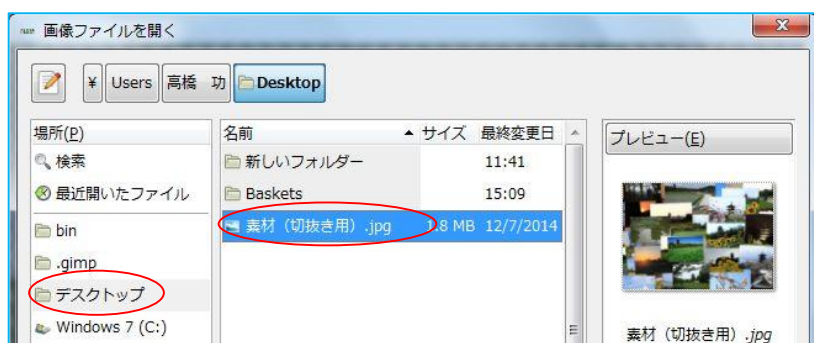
画像ファイルを開く

¥ Users 高橋 功 Desktop

場所(P)
検索
最近開いたファイル
bin
.gimp
デスクトップ
Windows 7 (C:)

| 名前 | サイズ | 最終変更日 |
|---|---|---|
| 新しいフォルダー | | 11:41 |
| Baskets | | 15:09 |
| 素材（切抜き用）.jpg | 1.8 MB | 12/7/2014 |

プレビュー(E)

素材（切抜き用）.jpg